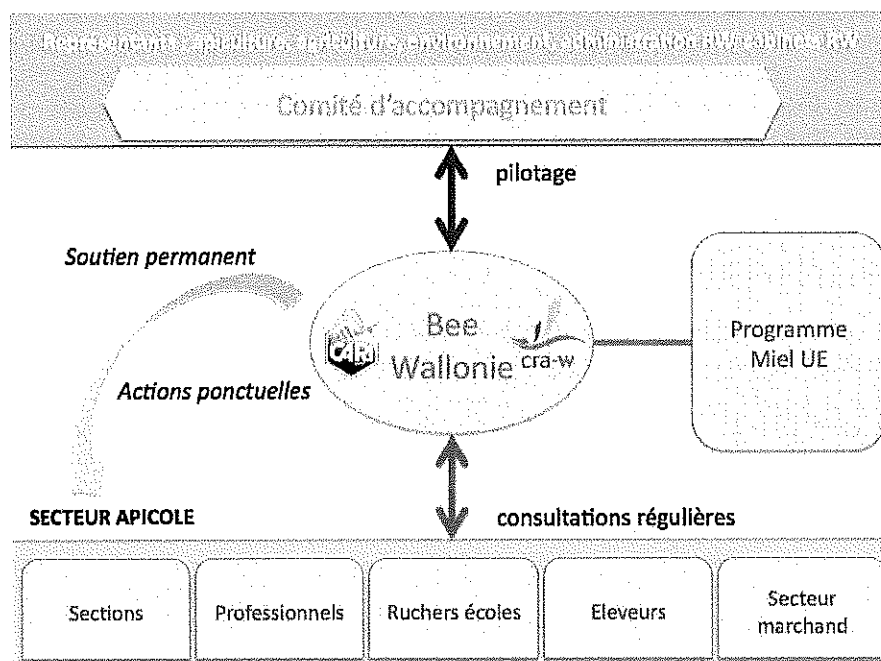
Représentants : apiculture, agriculture, environnement, administration RW, cabinets RW

Comité d'accompagnement

pilotage

Soutien permanent

Actions ponctuelles

CARI

Bee Wallonie

cra-w

Programme Miel UE

SECTEUR APICOLE

consultations régulières

Sections

Professionnels

Ruchers écoles

Eleveurs

Secteur marchand